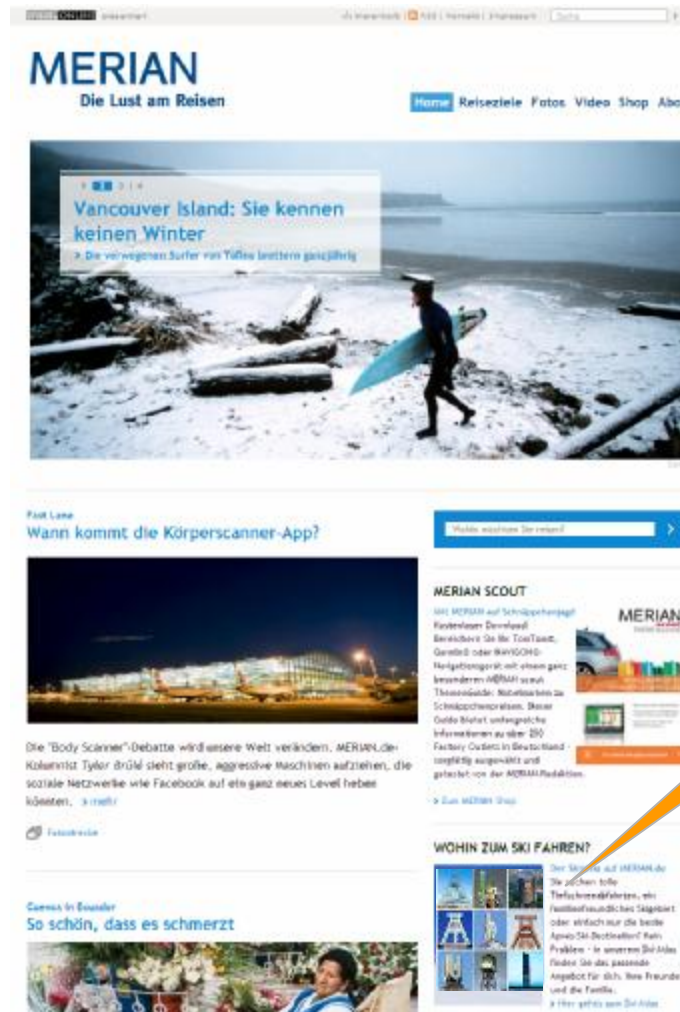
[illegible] präsentiert

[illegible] | RSS | Vorteile | Shopseite | Suche

MERIAN
Die Lust am Reisen

Home Reiseziele Fotos Video Shop Abo

1 2 3 4

Vancouver Island: Sie kennen keinen Winter

> Die verwegenen Surfer von Tofino trotzen ganzjährig

Fast Lane
Wann kommt die Körperscanner-App?

Die "Body Scanner"-Debatte wird unsere Welt verändern. MERIAN.de-Kolumnist Tyler Brûlé sieht große, aggressive Maschinen aufziehen, die soziale Netzwerke wie Facebook auf ein ganz neues Level heben könnten. > mehr

Fotostrecke

Cuenca in Ecuador
So schön, dass es schmerzt

Wohin möchten Sie reisen?

MERIAN SCOUT

Mit MERIAN auf Schnäppchenjagd
Kostenloser Download! Bereichern Sie Ihr TomTom®, Garmin® oder NAVIGON®-Navigationsgerät mit einem ganz besonderen MERIAN scout Themenguide: Hotelkarten zu Schnäppchenpreisen. Dieser Guide bietet umfangreiche Informationen zu über 200 Factory Outlets in Deutschland - sorgfältig ausgewählt und getestet von der MERIAN-Redaktion.

> Zum MERIAN Shop

MERIAN

WOHIN ZUM SKI FAHREN?

Der Skiatlas auf MERIAN.de
Sie suchen tolle Tiefschneeabfahrten, ein familienfreundliches Skigebiet oder einfach nur die beste Après-Ski-Destination? Kein Problem - in unserem Ski-Atlas finden Sie das passende Angebot für sich, Ihre Freunde und die Familie.
> Hier geht's zum Ski-Atlas